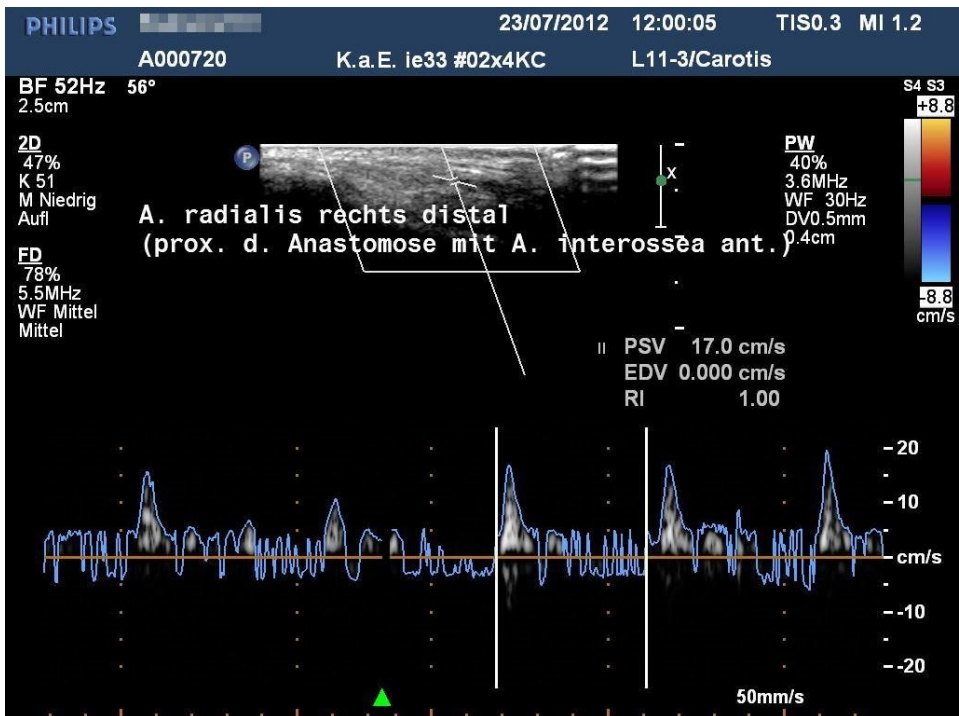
PHILIPS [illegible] 23/07/2012 12:00:05 TIS0.3 MI 1.2

A000720 K.a.E. ie33 #02x4KC L11-3/Carotis

BF 52Hz 56°
2.5cm

2D
47%
K 51
M Niedrig
Aufl

FD
78%
5.5MHz
WF Mittel
Mittel

P

A. radialis rechts distal
(prox. d. Anastomose mit A. interossea ant.)

x

PW
40%
3.6MHz
WF 30Hz
DV0.5mm
0.4cm

S4 S3
+8.8

-8.8
cm/s

PSV 17.0 cm/s
EDV 0.000 cm/s
RI 1.00

-20
-10
cm/s
--10
--20

50mm/s